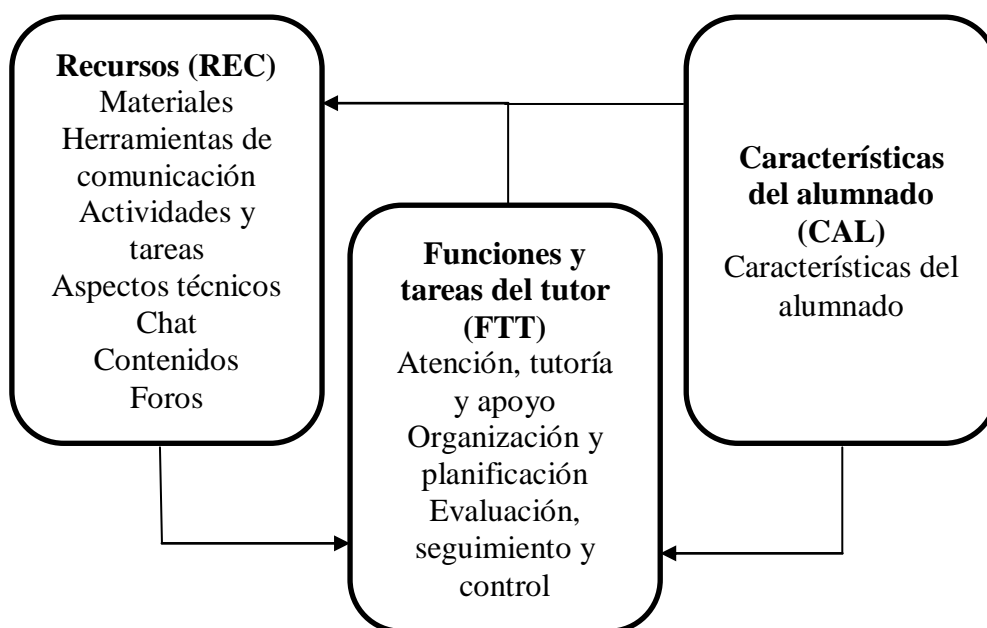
**Recursos (REC)**
Materiales
Herramientas de comunicación
Actividades y tareas
Aspectos técnicos
Chat
Contenidos
Foros

**Funciones y tareas del tutor (FTT)**
Atención, tutoría y apoyo
Organización y planificación
Evaluación, seguimiento y control

**Características del alumnado (CAL)**
Características del alumnado